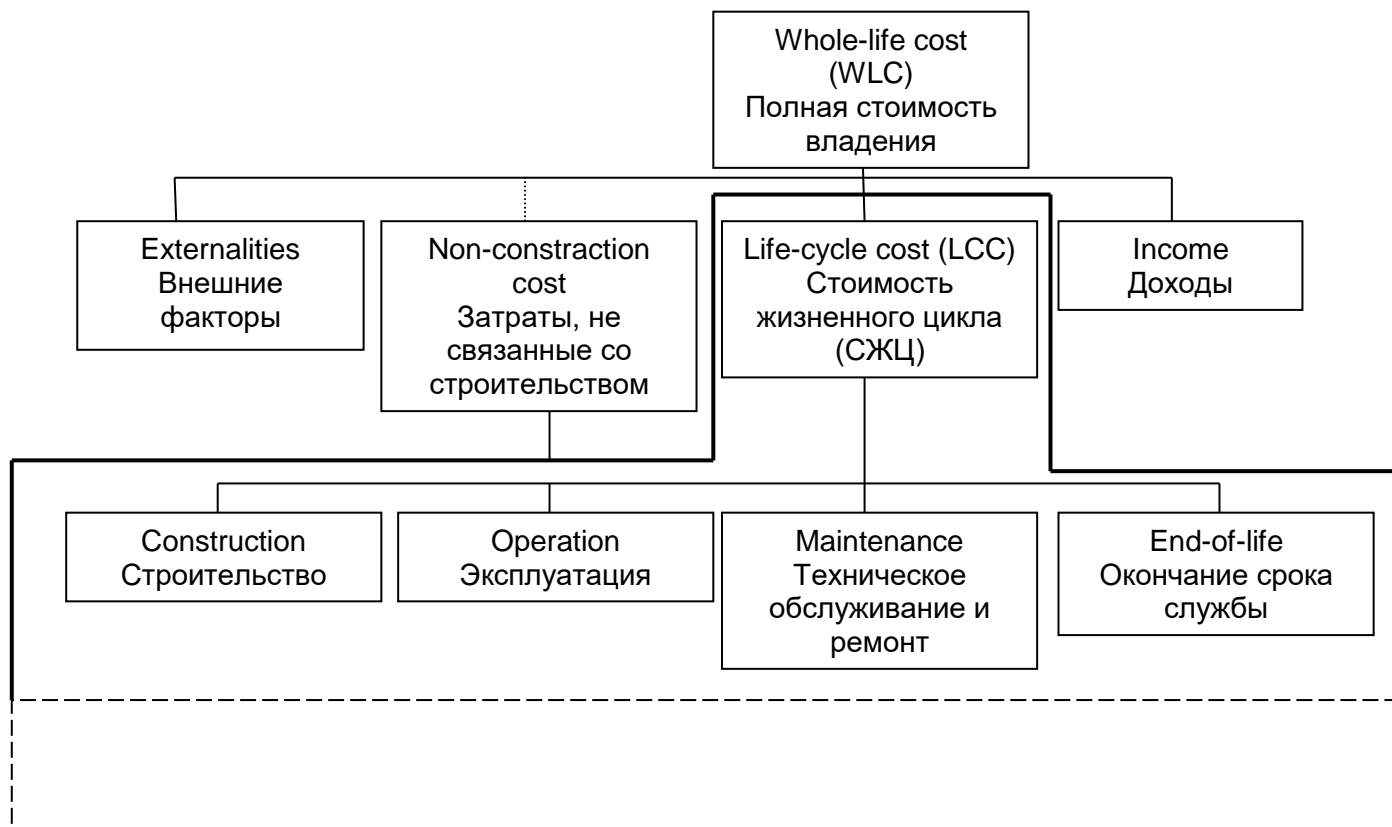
Whole-life cost (WLC)
Полная стоимость владения

Externalities
Внешние факторы

Non-constraction cost
Затраты, не связанные со строительством

Life-cycle cost (LCC)
Стоимость жизненного цикла (СЖЦ)

Income
Доходы

Construction
Строительство

Operation
Эксплуатация

Maintenance
Техническое обслуживание и ремонт

End-of-life
Окончание срока службы